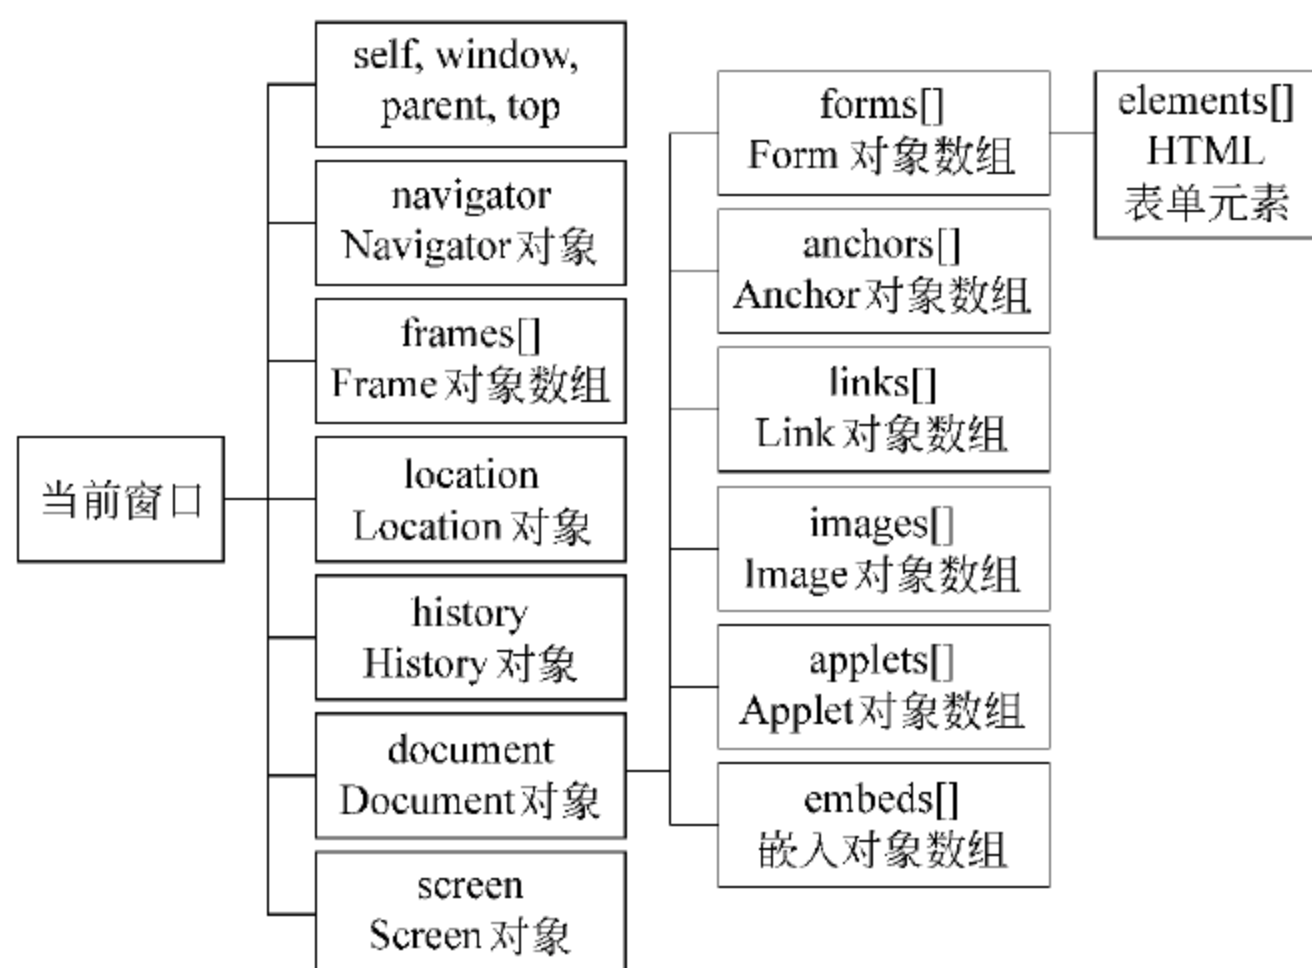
当前窗口

self, window, parent, top

navigator
Navigator对象

frames[]
Frame 对象数组

location
Location 对象

history
History 对象

document
Document对象

screen
Screen 对象

forms[]
Form 对象数组

anchors[]
Anchor对象数组

links[]
Link 对象数组

images[]
Image对象数组

applets[]
Applet对象数组

embeds[]
嵌入对象数组

elements[]
HTML
表单元素